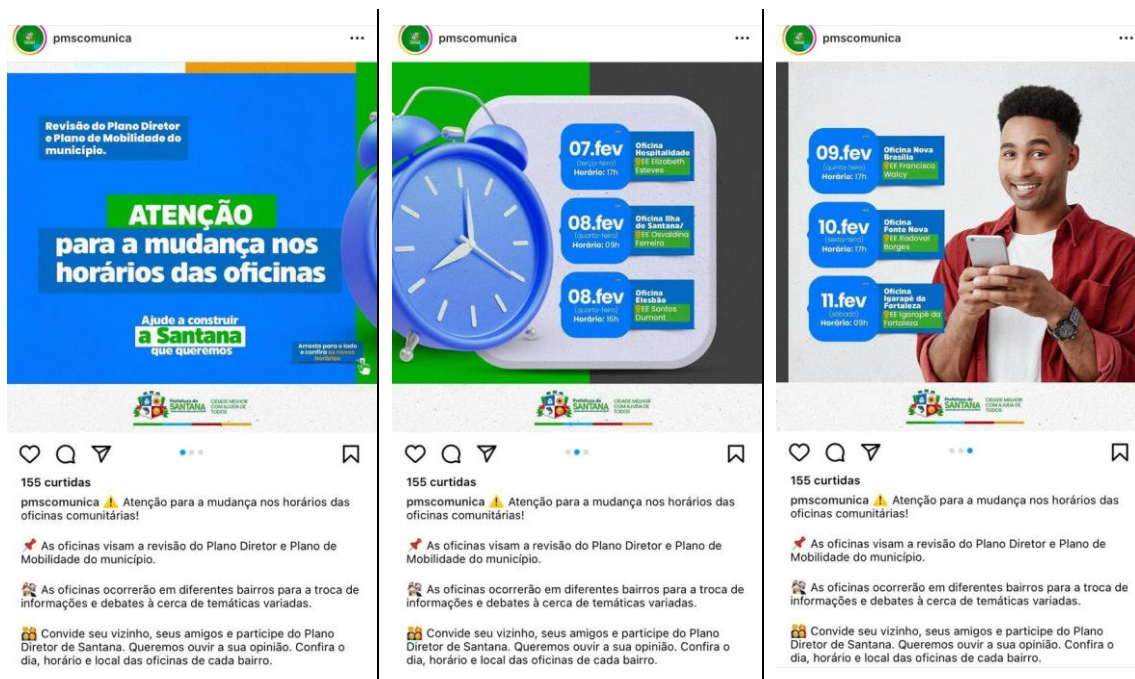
pmscomunica

Revisão do Plano Diretor e Plano de Mobilidade do município.

ATENÇÃO para a mudança nos horários das oficinas

Ajude a construir a Santana que queremos

Arraste para o lado e confira os novos horários

Prefeitura de SANTANA CIDADE MELHOR COM AJUDA DE TODOS

155 curtidas

pmscomunica ⚠️ Atenção para a mudança nos horários das oficinas comunitárias!

📌 As oficinas visam a revisão do Plano Diretor e Plano de Mobilidade do município.

As oficinas ocorrerão em diferentes bairros para a troca de informações e debates à cerca de temáticas variadas.

Convide seu vizinho, seus amigos e participe do Plano Diretor de Santana. Queremos ouvir a sua opinião. Confira o dia, horário e local das oficinas de cada bairro.

pmscomunica

07.fev (terça-feira) Horário: 17h Oficina Hospitalidade EE Elizabeth Esteves

08.fev (quarta-feira) Horário: 09h Oficina Ilha de Santana/ EE Oswaldina Ferreira

08.fev (quarta-feira) Horário: 16h Oficina Elesbão EE Santos Dumont

Prefeitura de SANTANA CIDADE MELHOR COM AJUDA DE TODOS

155 curtidas

pmscomunica ⚠️ Atenção para a mudança nos horários das oficinas comunitárias!

📌 As oficinas visam a revisão do Plano Diretor e Plano de Mobilidade do município.

As oficinas ocorrerão em diferentes bairros para a troca de informações e debates à cerca de temáticas variadas.

Convide seu vizinho, seus amigos e participe do Plano Diretor de Santana. Queremos ouvir a sua opinião. Confira o dia, horário e local das oficinas de cada bairro.

pmscomunica

09.fev (quinta-feira) Horário: 17h Oficina Nova Brasília EE Francisco Walcy

10.fev (sexta-feira) Horário: 17h Oficina Fonte Nova EE Rodoval Borges

11.fev (sábado) Horário: 09h Oficina Igarapé da Fortaleza EE Igarapé da Fortaleza

Prefeitura de SANTANA CIDADE MELHOR COM AJUDA DE TODOS

155 curtidas

pmscomunica ⚠️ Atenção para a mudança nos horários das oficinas comunitárias!

📌 As oficinas visam a revisão do Plano Diretor e Plano de Mobilidade do município.

As oficinas ocorrerão em diferentes bairros para a troca de informações e debates à cerca de temáticas variadas.

Convide seu vizinho, seus amigos e participe do Plano Diretor de Santana. Queremos ouvir a sua opinião. Confira o dia, horário e local das oficinas de cada bairro.